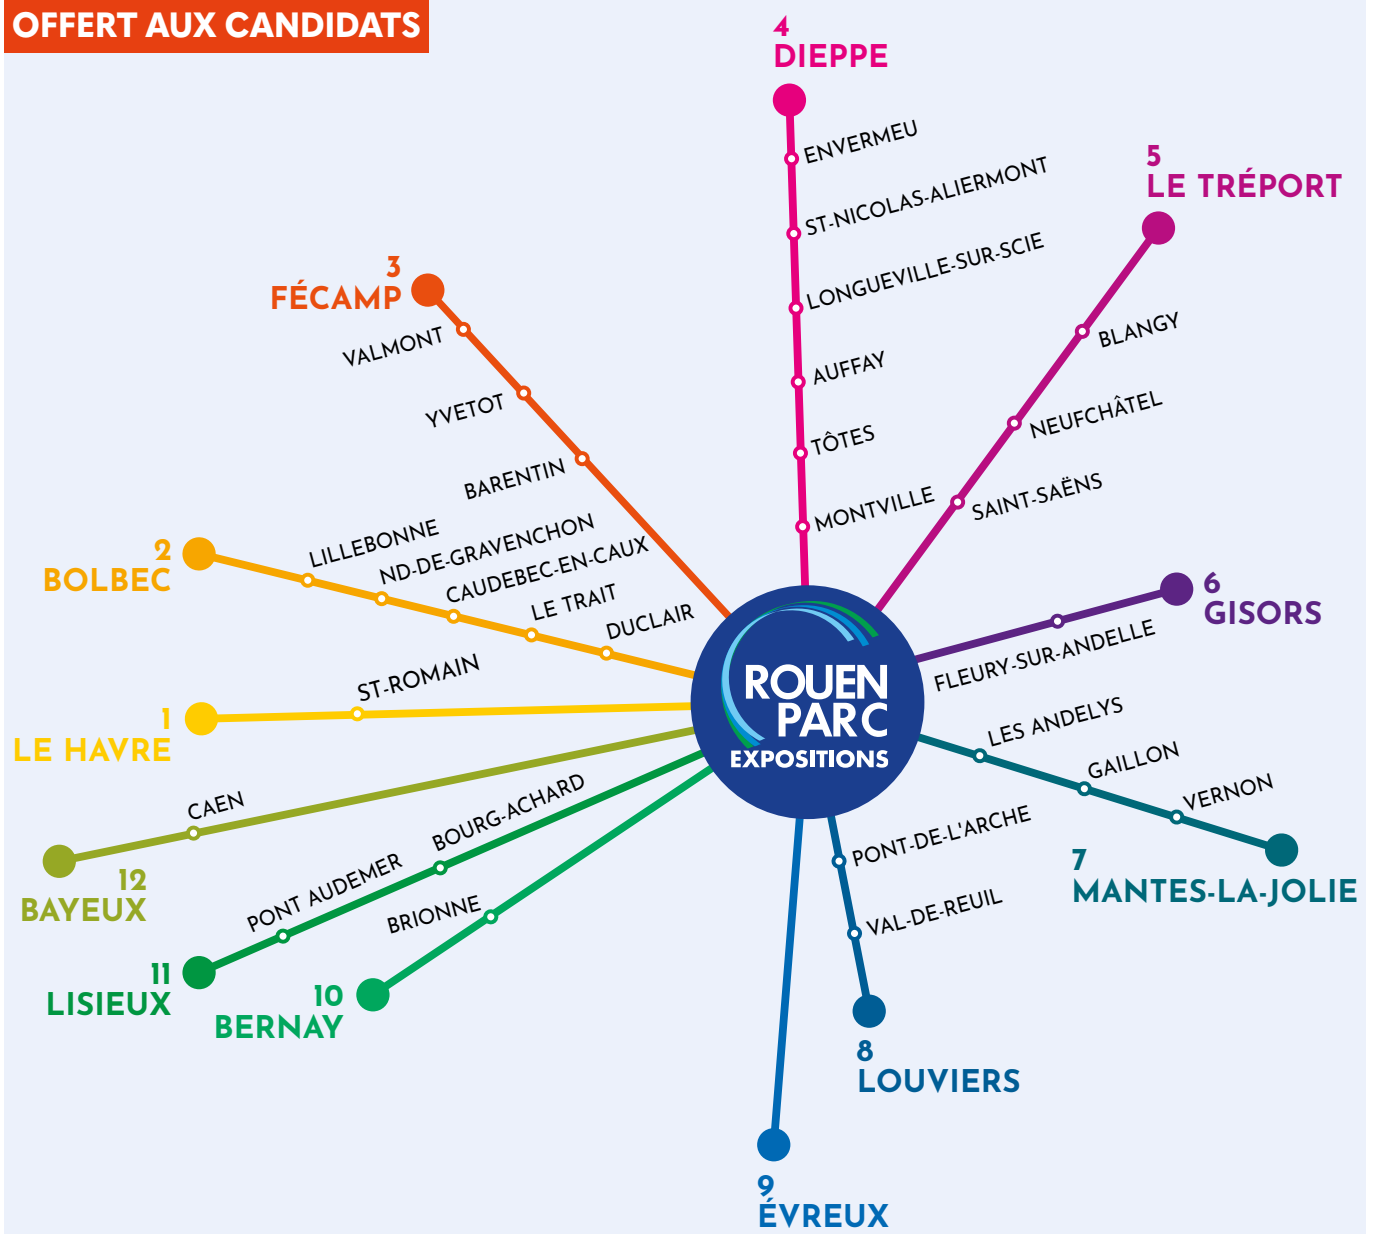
OFFERT AUX CANDIDATS

4
DIEPPE
ENVERMEU
ST-NICOLAS-ALIERMONT
LONGUEVILLE-SUR-SCIE
AUFFAY
TÔTES
MONTVILLE

5
LE TRÉPORT
BLANGY
NEUFCHÂTEL
SAINT-SAËNS

3
FÉCAMP
VALMONT
YVETOT
BARENTIN

2
BOLBEC
LILLEBONNE
ND-DE-GRAVENCHON
CAUDEBEC-EN-CAUX
LE TRAIT
DUCLAIR

1
LE HAVRE
ST-ROMAIN

ROUEN PARC EXPOSITIONS

6
GISORS
FLEURY-SUR-ANDELLE

LES ANDELYS
GAILLON
VERNON
7
MANTES-LA-JOLIE

CAEN
12
BAYEUX

BOURG-ACHARD
PONT AUDEMER
11
LISIEUX

BRIONNE
10
BERNAY

PONT-DE-L'ARCHE
VAL-DE-REUIL
8
LOUVIERS

9
ÉVREUX